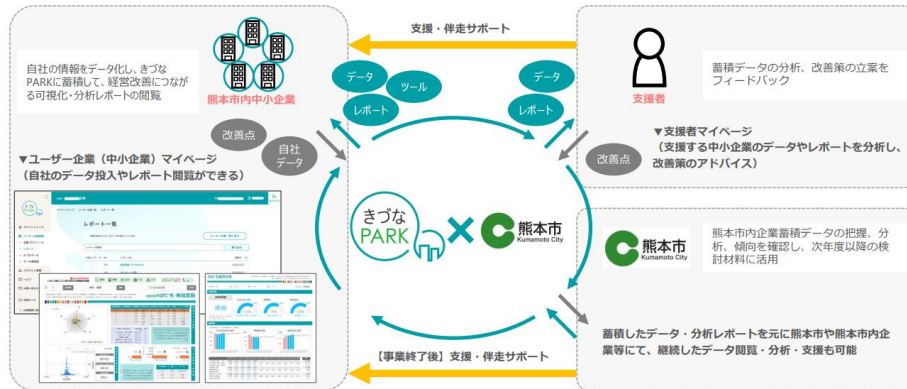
自社の情報をデータ化し、きずなPARKに蓄積して、経営改善につながる可視化・分析レポートの閲覧

熊本市内中小企業

支援・伴走サポート

データ

ツール

レポート

データ

レポート

支援者

蓄積データの分析、改善策の立案をフィードバック

改善点

自社データ

▼ユーザー企業（中小企業）マイページ
（自社のデータ投入やレポート閲覧ができる）

▼支援者マイページ
（支援する中小企業のデータやレポートを分析し、改善策のアドバイス）

改善点

レポート一覧

きずなPARK × 熊本市 Kumamoto City

熊本市 Kumamoto City

熊本市内企業蓄積データの把握、分析、傾向を確認し、次年度以降の検討材料に活用

蓄積したデータ・分析レポートを元に熊本市や熊本市内企業等にて、継続したデータ閲覧・分析・支援も可能

【事業終了後】支援・伴走サポート